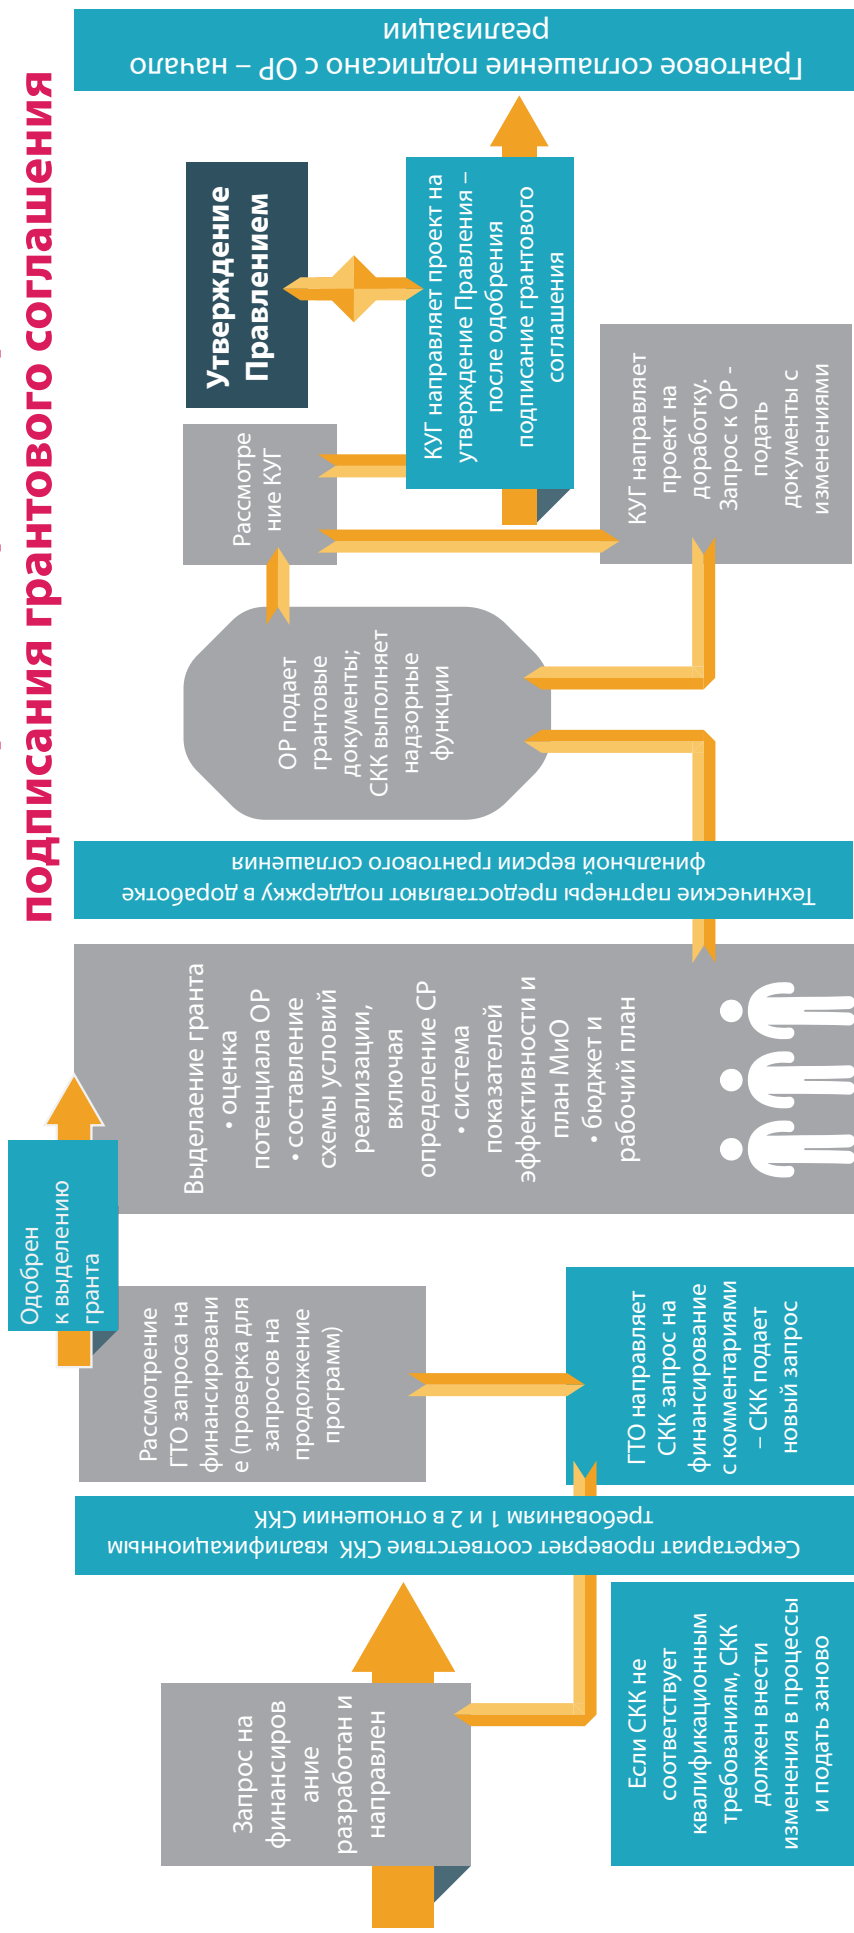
подписания грантового соглашения

Грантовое соглашение подписано с ОР – начало реализации

Утверждение Правлением

КУГ направляет проект на утверждение Правления – после одобрения подписание грантового соглашения

Рассмотрение КУГ

КУГ направляет проект на доработку. Запрос к ОР - подать документы с изменениями

ОР подает грантовые документы; СКК выполняет надзорные функции

Технические партнеры предоставляют поддержку в доработке финальной версии грантового соглашения

Выделаение гранта
• оценка потенциала ОР
• составление схемы условий реализации, включая определение СР
• система показателей эффективности и план МиО
• бюджет и рабочий план

Одобрен к выделению гранта

Рассмотрение ГТО запроса на финансировани е (проверка для запросов на продолжение программ)

ГТО направляет СКК запрос на финансирование с комментариями – СКК подает новый запрос

Секретариат проверяет соответствие СКК квалификационным требованиям 1 и 2 в отношении СКК

Запрос на финансирование разработан и направлен

Если СКК не соответствует квалификационным требованиям, СКК должен внести изменения в процессы и подать заново